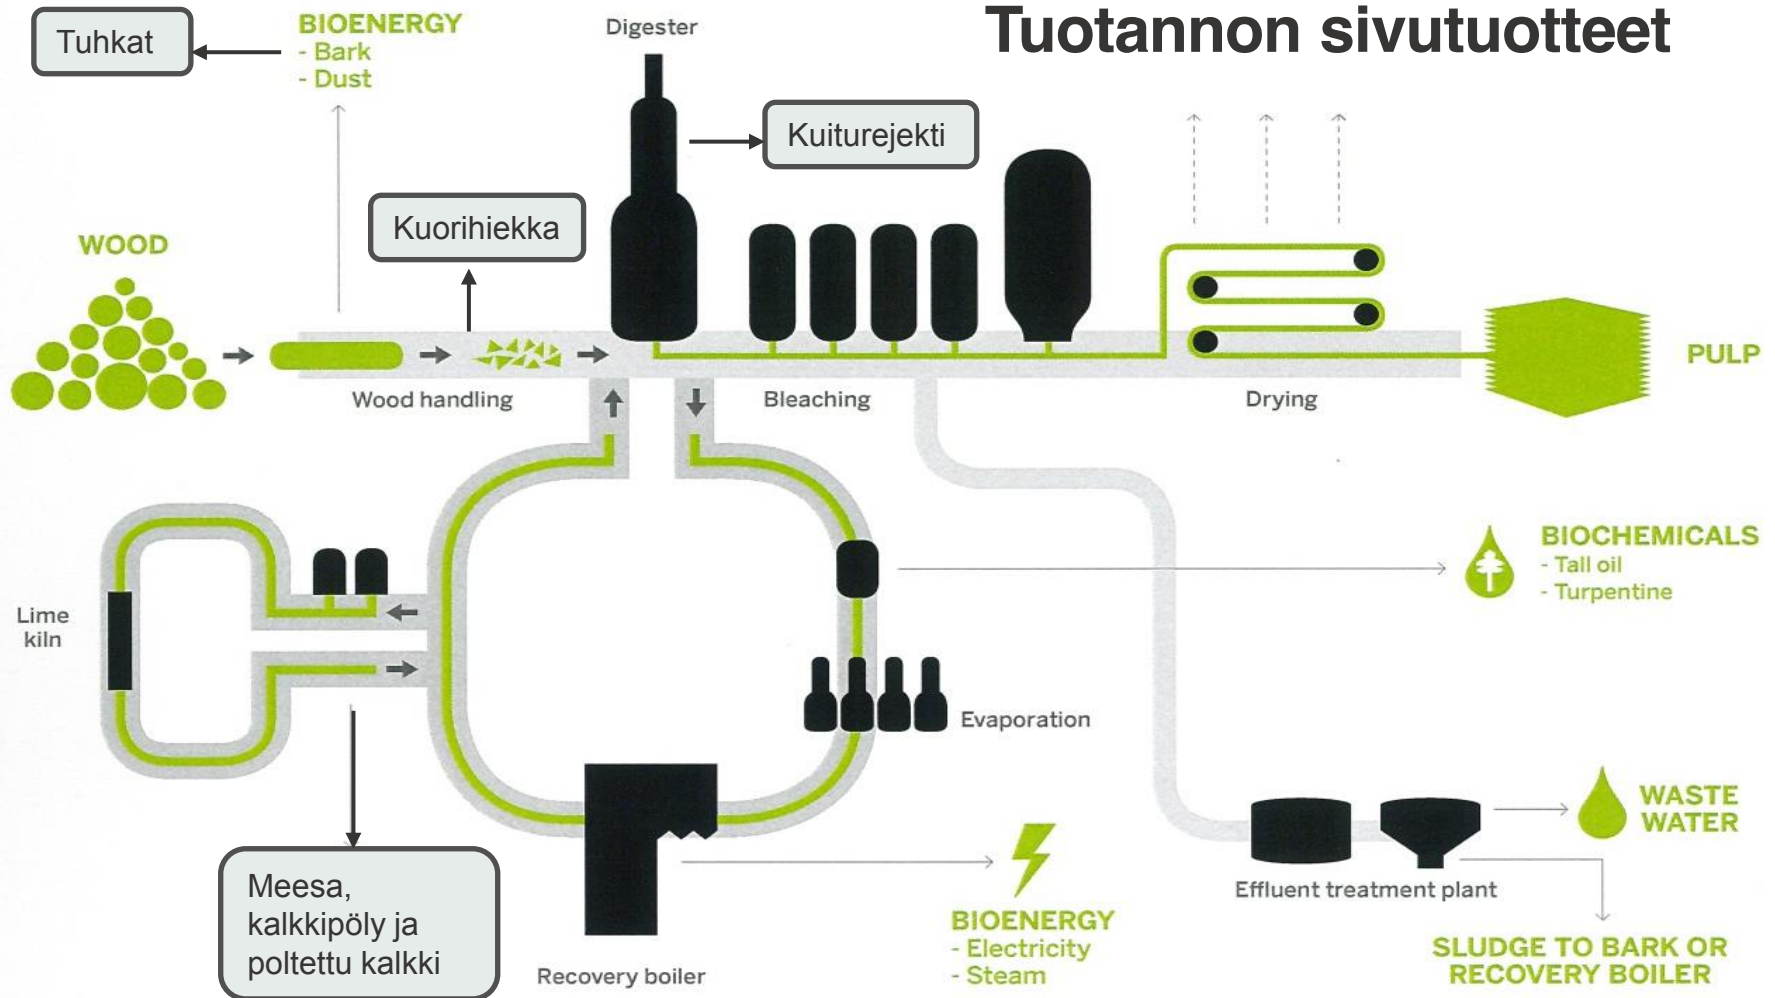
Tuotannon sivutuotteet

Tuhkat

BIOENERGY
- Bark
- Dust

Digester

Kuiturejekti

Kuorihiekka

WOOD

Wood handling

Bleaching

Drying

PULP

BIOCHEMICALS
- Tall oil
- Turpentine

Lime kiln

Evaporation

WASTE WATER

Effluent treatment plant

Meesa, kalkkipöly ja poltettu kalkki

Recovery boiler

BIOENERGY
- Electricity
- Steam

SLUDGE TO BARK OR RECOVERY BOILER